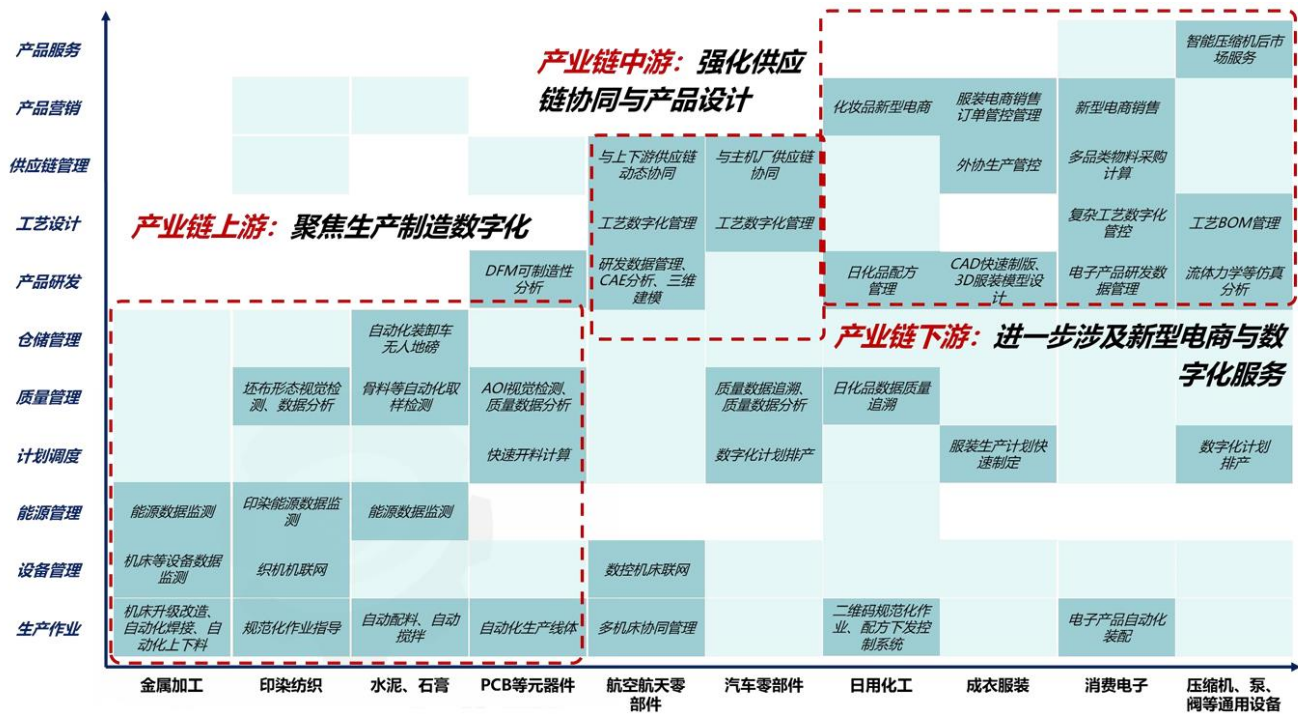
产业链中游：强化供应链协同与产品设计

产业链上游：聚焦生产制造数字化

产业链下游：进一步涉及新型电商与数字化服务

| | 金属加工 | 印染纺织 | 水泥、石膏 | PCB等元器件 | 航空航天零部件 | 汽车零部件 | 日用化工 | 成衣服装 | 消费电子 | 压缩机、泵、阀等通用设备 |
|---|---|---|---|---|---|---|---|---|---|---|
| 产品服务 | | | | | | | | | | 智能压缩机后市场服务 |
| 产品营销 | | | | | | | 化妆品新型电商 | 服装电商销售订单管控管理 | 新型电商销售 | |
| 供应链管理 | | | | | 与上下游供应链动态协同 | 与主机厂供应链协同 | | 外协生产管控 | 多品类物料采购计算 | |
| 工艺设计 | | | | | 工艺数字化管理 | 工艺数字化管理 | | | 复杂工艺数字化管控 | 工艺BOM管理 |
| 产品研发 | | | | DFM可制造性分析 | 研发数据管理、CAE分析、三维建模 | | 日化品配方管理 | CAD快速制版、3D服装模型设计 | 电子产品研发数据管理 | 流体力学等仿真分析 |
| 仓储管理 | | | 自动化装卸车无人地磅 | | | | | | | |
| 质量管理 | | 坯布形态视觉检测、数据分析 | 骨料等自动化取样检测 | AOI视觉检测、质量数据分析 | | 质量数据追溯、质量数据分析 | 日化品数据质量追溯 | | | |
| 计划调度 | | | | 快速开料计算 | | 数字化计划排产 | | 服装生产计划快速制定 | | 数字化计划排产 |
| 能源管理 | 能源数据监测 | 印染能源数据监测 | 能源数据监测 | | | | | | | |
| 设备管理 | 机床等设备数据监测 | 织机机联网 | | | 数控机床联网 | | | | | |
| 生产作业 | 机床升级改造、自动化焊接、自动化上下料 | 规范化作业指导 | 自动配料、自动搅拌 | 自动化生产线体 | 多机床协同管理 | | 二维码规范化作业、配方下发控制系统 | | 电子产品自动化装配 | |